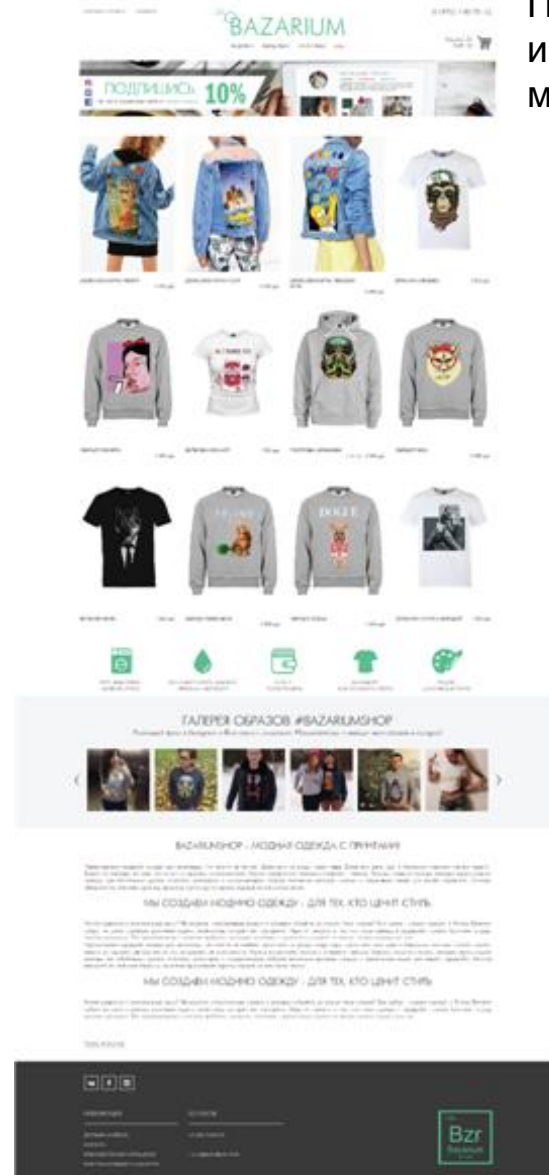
BAZARIUM

ПОДПИШИСЬ 10%

ГАЛЕРЕЯ ОБРАЗОВ #BAZARIUMSHOP

BAZARIUMSHOP - МОДНАЯ ОДЕЖДА С ПРИНТАМИ

МЫ СОЗДАЕМ МОДНУЮ ОДЕЖДУ - ДЛЯ ТЕХ, КТО ЦЕНИТ СТИЛЬ

МЫ СОЗДАЕМ МОДНУЮ ОДЕЖДУ - ДЛЯ ТЕХ, КТО ЦЕНИТ СТИЛЬ

Bzr

П
и
м